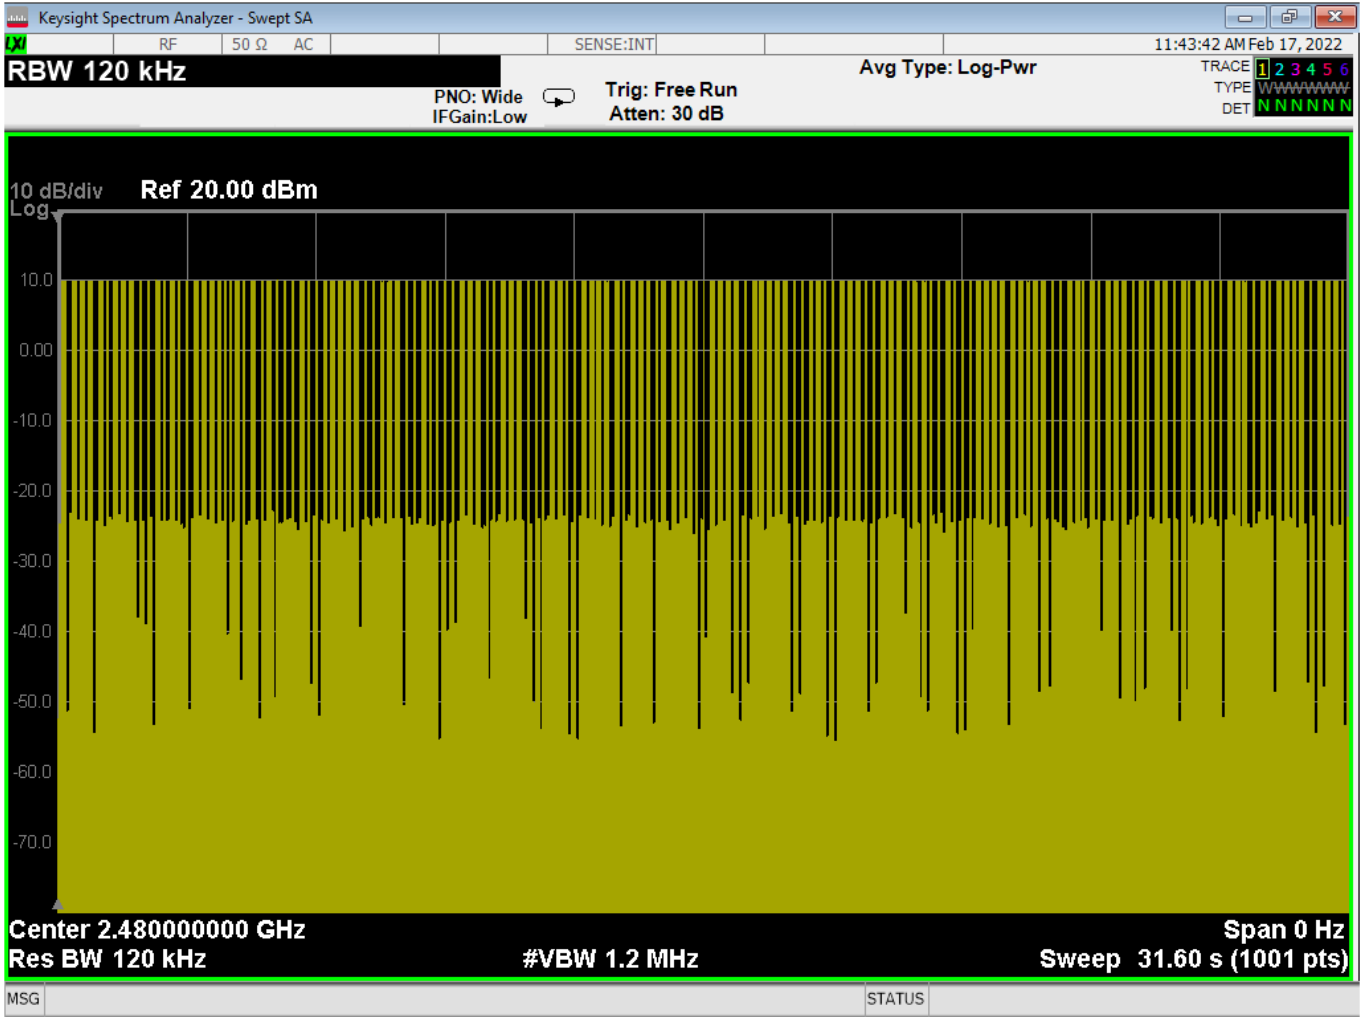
Keysight Spectrum Analyzer - Swept SA

LXI RF 50 Ω AC SENSE:INT 11:43:42 AM Feb 17, 2022

RBW 120 kHz

PNO: Wide
IFGain:Low

Trig: Free Run
Atten: 30 dB

Avg Type: Log-Pwr

TRACE 1 2 3 4 5 6
TYPE WWWWWW
DET N N N N N N

10 dB/div Ref 20.00 dBm
Log

10.0
0.00
-10.0
-20.0
-30.0
-40.0
-50.0
-60.0
-70.0

Center 2.480000000 GHz
Res BW 120 kHz
#VBW 1.2 MHz
Span 0 Hz
Sweep 31.60 s (1001 pts)

MSG
STATUS